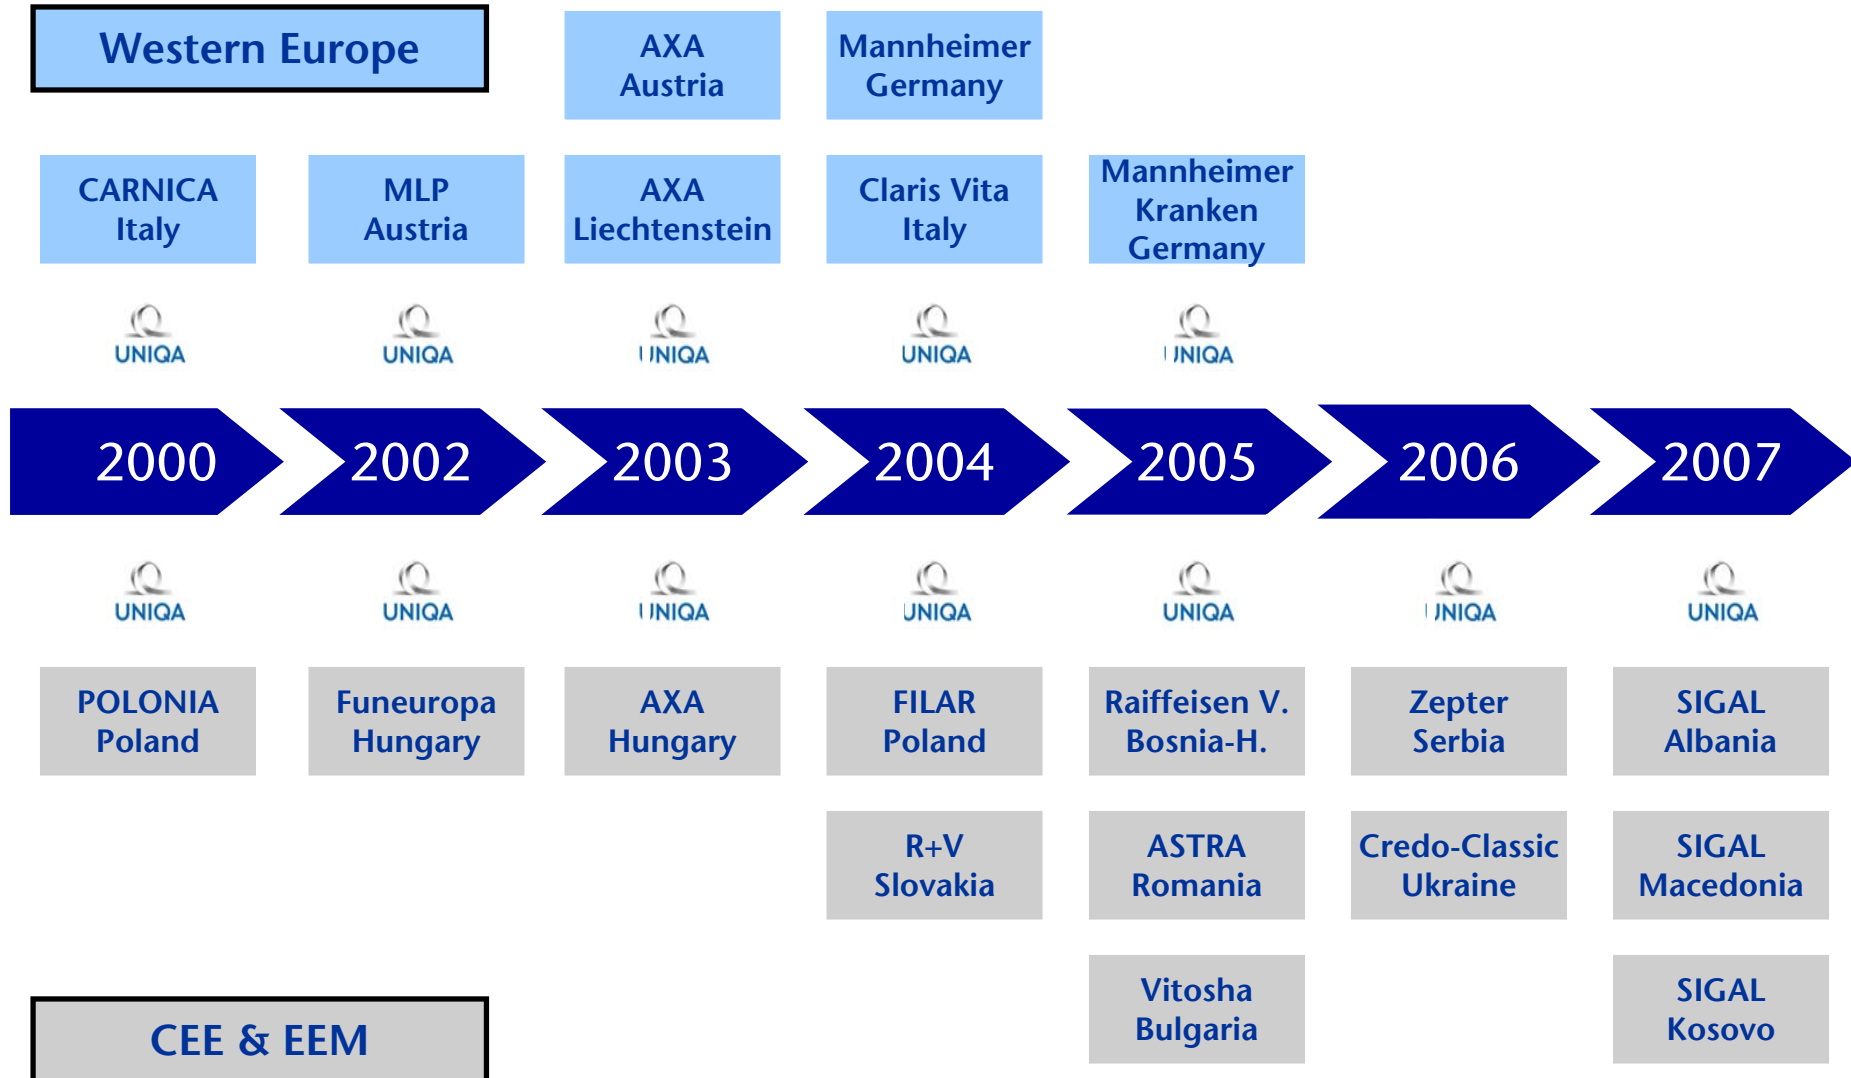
Western Europe

AXA Austria

Mannheimer Germany

CARNICA Italy

MLP Austria

AXA Liechtenstein

Claris Vita Italy

Mannheimer Kranken Germany

UNIQA

UNIQA

UNIQA

UNIQA

UNIQA

2000

2002

2003

2004

2005

2006

2007

UNIQA

UNIQA

UNIQA

UNIQA

UNIQA

UNIQA

UNIQA

POLONIA Poland

Funeuropa Hungary

AXA Hungary

FILAR Poland

Raiffeisen V. Bosnia-H.

Zepter Serbia

SIGAL Albania

R+V Slovakia

ASTRA Romania

Credo-Classic Ukraine

SIGAL Macedonia

Vitosha Bulgaria

SIGAL Kosovo

CEE & EEM